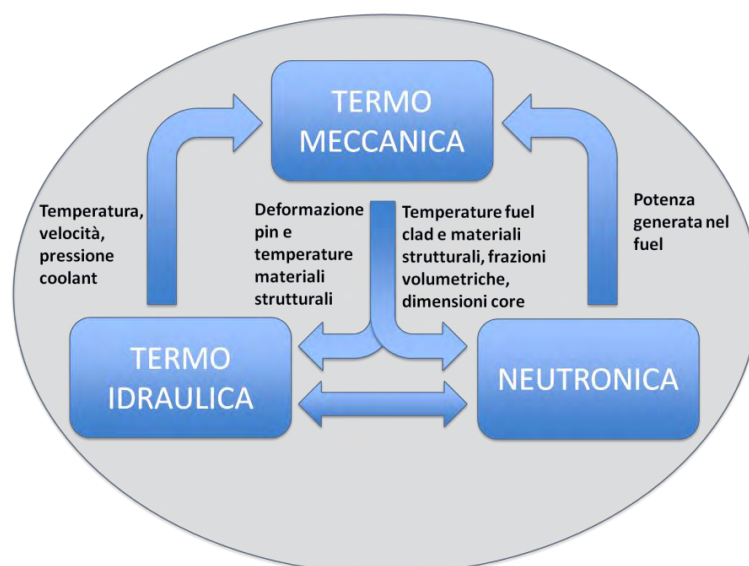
TERMO MECCANICA

Temperatura, velocità, pressione coolant

Deformazione pin e temperature materiali strutturali

Temperature fuel clad e materiali strutturali, frazioni volumetriche, dimensioni core

Potenza generata nel fuel

TERMO IDRAULICA

NEUTRONICA